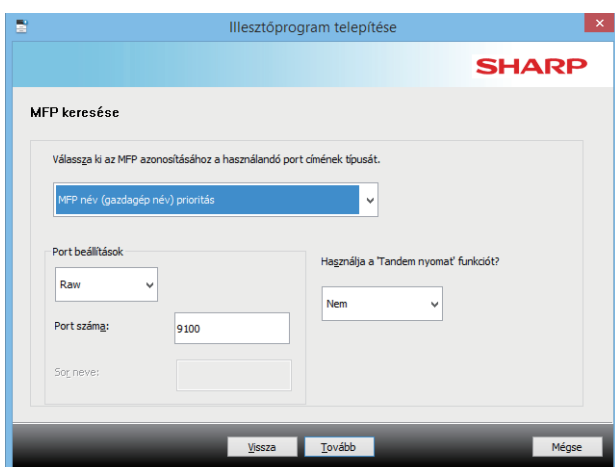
Illesztőprogram telepítése

SHARP

MFP keresése

Válassza ki az MFP azonosításához a használandó port címének típusát.

MFP név (gazdagép név) prioritás

Port beállítások

Raw

Port száma:

9100

Sor neve:

Használja a 'Tandem nyomat' funkciót?

Nem

Vissza

Tovább

Mégse